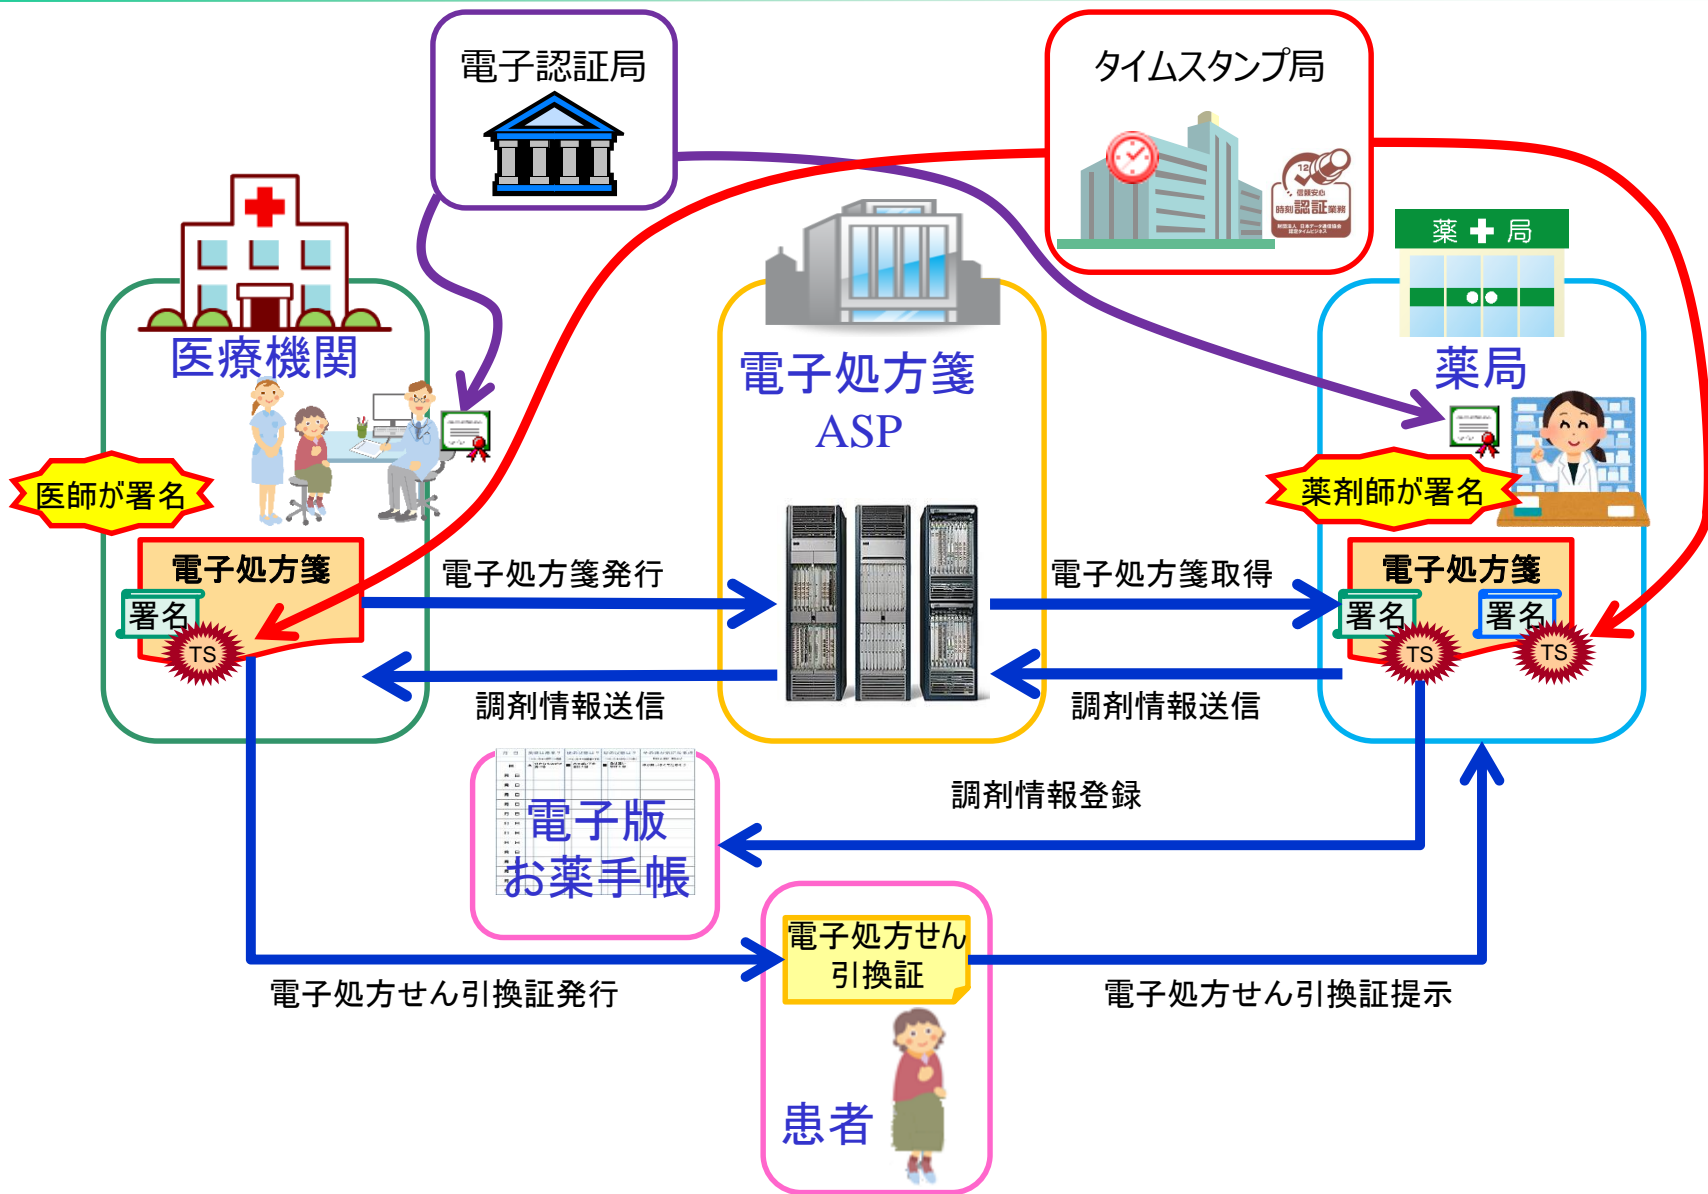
電子認証局

タイムスタンプ局

時刻認証業務

薬 局

医療機関

電子処方箋
ASP

薬局

医師が署名

薬剤師が署名

電子処方箋

署名

TS

電子処方箋発行

電子処方箋取得

電子処方箋

署名

TS

署名

TS

調剤情報送信

調剤情報送信

調剤情報登録

電子版
お薬手帳

電子処方せん
引換証

電子処方せん引換証発行

電子処方せん引換証提示

患者